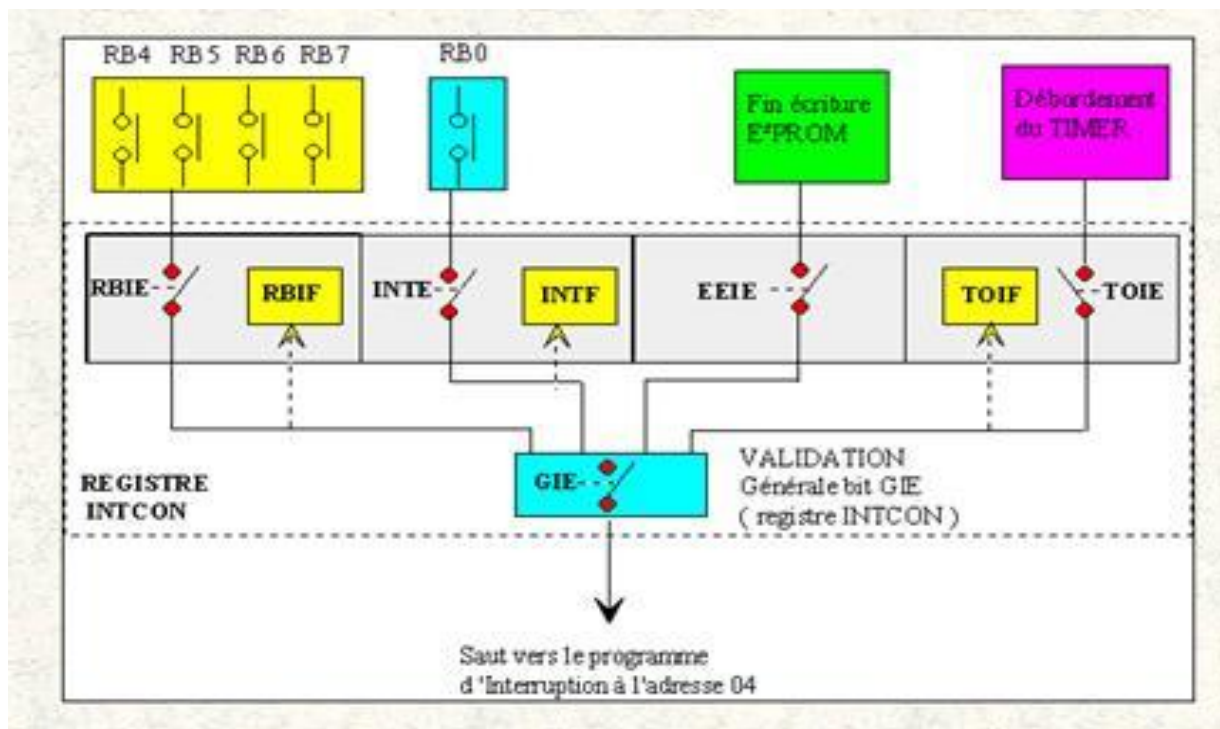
RB4 RB5 RB6 RB7

RB0

Fin écriture E²PROM

Débordement du TIMER

RBIE

RBIF

INTE

INTF

EEIE

TOIF

TOIE

REGISTRE INTCON

GIE

VALIDATION Générale bit GIE ( registre INTCON )

Saut vers le programme d 'Interruption à l'adresse 04